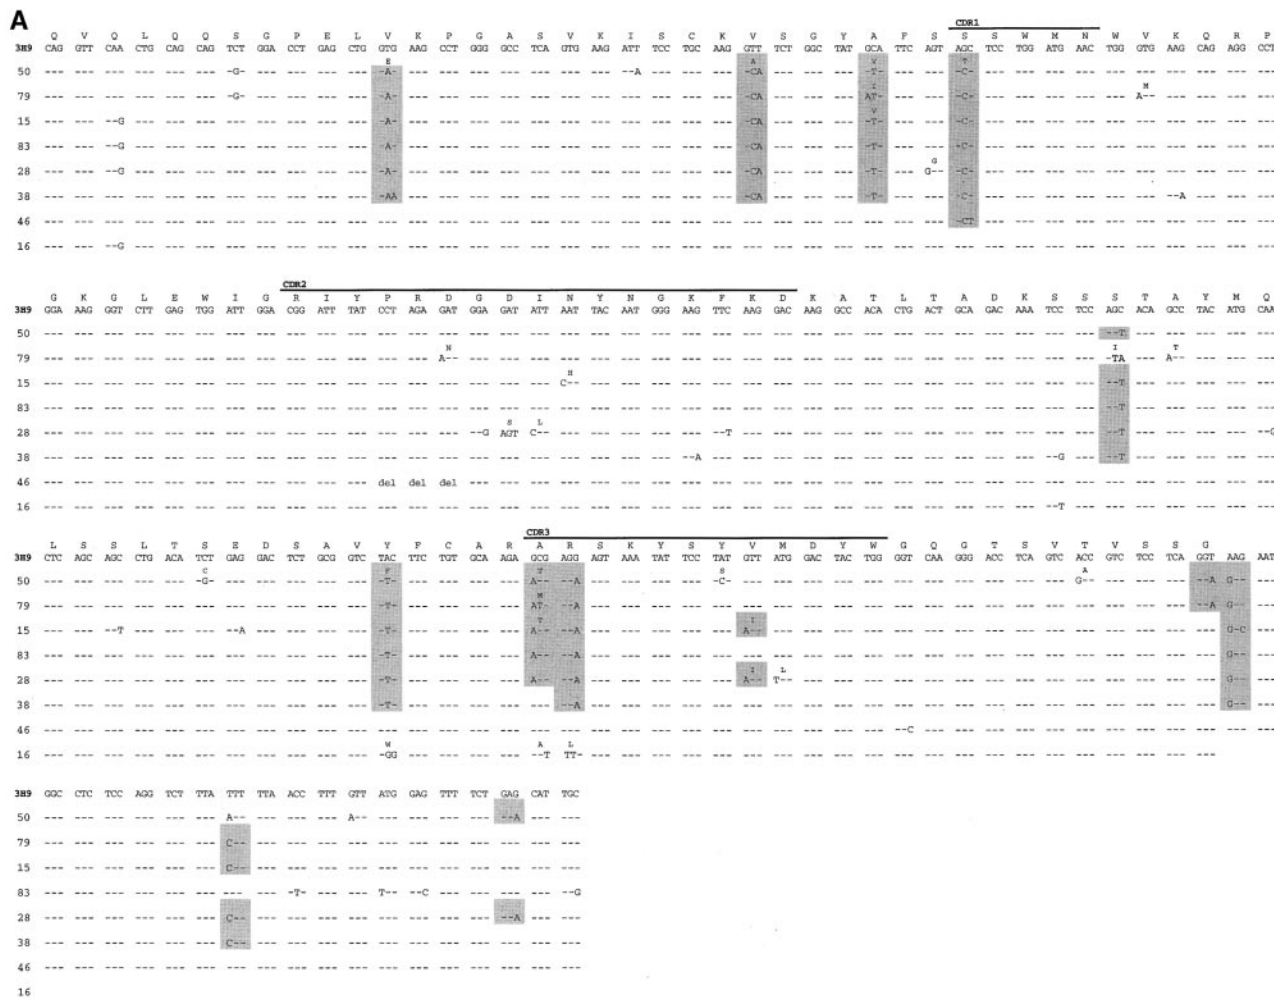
A

| | Q | V | Q | L | Q | Q | S | G | P | E | L | V | K | P | G | A | S | V | K | I | S | C | K | V | S | G | Y | A | F | S | S | S | W | M | N | W | V | K | Q | R | P |
|---|---|---|---|---|---|---|---|---|---|---|---|---|---|---|---|---|---|---|---|---|---|---|---|---|---|---|---|---|---|---|---|---|---|---|---|---|---|---|---|---|---|
| 3H9 | CAG | GTT | CAA | CTG | CAG | CAG | TCT | GGA | CCT | GAG | CTG | GTG | AAG | CCT | GGG | GCC | TCA | GTG | AAG | ATT | TCC | TGC | AAG | GTT | TCT | GGC | TAT | GCA | TTC | AGT | AGC | TCC | TGG | ATG | AAC | TGG | GTG | AAG | CAG | AGG | CCT |
| 50 | --- | --- | --- | --- | --- | --- | -G- | --- | --- | --- | --- | E -A- | --- | --- | --- | --- | --- | --- | --- | --A | --- | --- | --- | A -CA | --- | --- | --- | V -T- | --- | --- | T -C- | --- | --- | --- | --- | --- | --- | --- | --- | --- | --- |
| 79 | --- | --- | --- | --- | --- | --- | -G- | --- | --- | --- | --- | -A- | --- | --- | --- | --- | --- | --- | --- | --- | --- | --- | --- | -CA | --- | --- | --- | I AT- | --- | --- | -C- | --- | --- | --- | --- | --- | M A-- | --- | --- | --- | --- |
| 15 | --- | --- | --G | --- | --- | --- | --- | --- | --- | --- | --- | -A- | --- | --- | --- | --- | --- | --- | --- | --- | --- | --- | --- | -CA | --- | --- | --- | -T- | --- | --- | -C- | --- | --- | --- | --- | --- | --- | --- | --- | --- | --- |
| 83 | --- | --- | --G | --- | --- | --- | --- | --- | --- | --- | --- | -A- | --- | --- | --- | --- | --- | --- | --- | --- | --- | --- | --- | -CA | --- | --- | --- | -T- | --- | --- | -C- | --- | --- | --- | --- | --- | --- | --- | --- | --- | --- |
| 28 | --- | --- | --G | --- | --- | --- | --- | --- | --- | --- | --- | -A- | --- | --- | --- | --- | --- | --- | --- | --- | --- | --- | --- | -CA | --- | --- | --- | -T- | --- | G G-- | -C- | --- | --- | --- | --- | --- | --- | --- | --- | --- | --- |
| 38 | --- | --- | --- | --- | --- | --- | --- | --- | --- | --- | --- | -AA | --- | --- | --- | --- | --- | --- | --- | --- | --- | --- | --- | -CA | --- | --- | --- | -T- | --- | --- | -C- | --- | --- | --- | --- | --- | --- | --A | --- | --- | --- |
| 46 | --- | --- | --- | --- | --- | --- | --- | --- | --- | --- | --- | --- | --- | --- | --- | --- | --- | --- | --- | --- | --- | --- | --- | --- | --- | --- | --- | --- | --- | --- | -CT | --- | --- | --- | --- | --- | --- | --- | --- | --- | --- |
| 16 | --- | --- | --G | --- | --- | --- | --- | --- | --- | --- | --- | --- | --- | --- | --- | --- | --- | --- | --- | --- | --- | --- | --- | --- | --- | --- | --- | --- | --- | --- | --- | --- | --- | --- | --- | --- | --- | --- | --- | --- | --- |

CDR1

CDR2

| | G | K | G | L | E | W | I | G | R | I | Y | P | R | D | G | D | I | N | Y | N | G | K | F | K | D | K | A | T | L | T | A | D | K | S | S | S | T | A | Y | M | Q |
|---|---|---|---|---|---|---|---|---|---|---|---|---|---|---|---|---|---|---|---|---|---|---|---|---|---|---|---|---|---|---|---|---|---|---|---|---|---|---|---|---|---|
| 3H9 | GGA | AAG | GGT | CTT | GAG | TGG | ATT | GGA | CGG | ATT | TAT | CCT | AGA | GAT | GGA | GAT | ATT | AAT | TAC | AAT | GGG | AAG | TTC | AAG | GAC | AAG | GCC | ACA | CTG | ACT | GCA | GAC | AAA | TCC | TCC | AGC | ACA | GCC | TAC | ATG | CAA |
| 50 | --- | --- | --- | --- | --- | --- | --- | --- | --- | --- | --- | --- | --- | --- | --- | --- | --- | --- | --- | --- | --- | --- | --- | --- | --- | --- | --- | --- | --- | --- | --- | --- | --- | --- | --- | --T | --- | --- | --- | --- | --- |
| 79 | --- | --- | --- | --- | --- | --- | --- | --- | --- | --- | --- | --- | --- | N A-- | --- | --- | --- | --- | --- | --- | --- | --- | --- | --- | --- | --- | --- | --- | --- | --- | --- | --- | --- | --- | --- | I -TA | --- | T A-- | --- | --- | --- |
| 15 | --- | --- | --- | --- | --- | --- | --- | --- | --- | --- | --- | --- | --- | --- | --- | --- | --- | H C-- | --- | --- | --- | --- | --- | --- | --- | --- | --- | --- | --- | --- | --- | --- | --- | --- | --- | --T | --- | --- | --- | --- | --- |
| 83 | --- | --- | --- | --- | --- | --- | --- | --- | --- | --- | --- | --- | --- | --- | --- | --- | --- | --- | --- | --- | --- | --- | --- | --- | --- | --- | --- | --- | --- | --- | --- | --- | --- | --- | --- | --T | --- | --- | --- | --- | --- |
| 28 | --- | --- | --- | --- | --- | --- | --- | --- | --- | --- | --- | --- | --- | --- | --G | S AGT | L C-- | --- | --- | --- | --- | --- | --T | --- | --- | --- | --- | --- | --- | --- | --- | --- | --- | --- | --- | --T | --- | --- | --- | --- | --G |
| 38 | --- | --- | --- | --- | --- | --- | --- | --- | --- | --- | --- | --- | --- | --- | --- | --- | --- | --- | --- | --- | --- | --A | --- | --- | --- | --- | --- | --- | --- | --- | --- | --- | --- | --- | --G | --T | --- | --- | --- | --- | --- |
| 46 | --- | --- | --- | --- | --- | --- | --- | --- | --- | --- | --- | del | del | del | --- | --- | --- | --- | --- | --- | --- | --- | --- | --- | --- | --- | --- | --- | --- | --- | --- | --- | --- | --- | --- | --- | --- | --- | --- | --- | --- |
| 16 | --- | --- | --- | --- | --- | --- | --- | --- | --- | --- | --- | --- | --- | --- | --- | --- | --- | --- | --- | --- | --- | --- | --- | --- | --- | --- | --- | --- | --- | --- | --- | --- | --- | --- | --T | --- | --- | --- | --- | --- | --- |

CDR3

| | L | S | S | L | T | S | E | D | S | A | V | Y | F | C | A | R | A | R | S | K | Y | S | Y | V | M | D | Y | W | G | Q | G | T | S | V | T | V | S | S | G | | |
|---|---|---|---|---|---|---|---|---|---|---|---|---|---|---|---|---|---|---|---|---|---|---|---|---|---|---|---|---|---|---|---|---|---|---|---|---|---|---|---|---|---|
| 3H9 | CTC | AGC | AGC | CTG | ACA | TCT | GAG | GAC | TCT | GCG | GTC | TAC | TTC | TGT | GCA | AGA | GCG | AGG | AGT | AAA | TAT | TCC | TAT | GTT | ATG | GAC | TAC | TGG | GGT | CAA | GGG | ACC | TCA | GTC | ACC | GTC | TCC | TCA | GGT | AAG | AAT |
| 50 | --- | --- | --- | --- | --- | C -G- | --- | --- | --- | --- | --- | F -T- | --- | --- | --- | --- | T A-- | --A | --- | --- | --- | --- | S -C- | --- | --- | --- | --- | --- | --- | --- | --- | --- | --- | --- | A G-- | --- | --- | --- | --A | G-- | --- |
| 79 | --- | --- | --- | --- | --- | --- | --- | --- | --- | --- | --- | -T- | --- | --- | --- | --- | M AT- | --A | --- | --- | --- | --- | --- | --- | --- | --- | --- | --- | --- | --- | --- | --- | --- | --- | --- | --- | --- | --- | --A | G-- | --- |
| 15 | --- | --- | --T | --- | --- | --- | --A | --- | --- | --- | --- | -T- | --- | --- | --- | --- | T A-- | --A | --- | --- | --- | --- | --- | I A-- | --- | --- | --- | --- | --- | --- | --- | --- | --- | --- | --- | --- | --- | --- | --- | G-C | --- |
| 83 | --- | --- | --- | --- | --- | --- | --- | --- | --- | --- | --- | -T- | --- | --- | --- | --- | A-- | --A | --- | --- | --- | --- | --- | --- | --- | --- | --- | --- | --- | --- | --- | --- | --- | --- | --- | --- | --- | --- | --- | G-- | --- |
| 28 | --- | --- | --- | --- | --- | --- | --- | --- | --- | --- | --- | -T- | --- | --- | --- | --- | A-- | --A | --- | --- | --- | --- | --- | I A-- | L T-- | --- | --- | --- | --- | --- | --- | --- | --- | --- | --- | --- | --- | --- | --- | G-- | --- |
| 38 | --- | --- | --- | --- | --- | --- | --- | --- | --- | --- | --- | -T- | --- | --- | --- | --- | --- | --A | --- | --- | --- | --- | --- | --- | --- | --- | --- | --- | --- | --- | --- | --- | --- | --- | --- | --- | --- | --- | --- | G-- | --- |
| 46 | --- | --- | --- | --- | --- | --- | --- | --- | --- | --- | --- | --- | --- | --- | --- | --- | --- | --- | --- | --- | --- | --- | --- | --- | --- | --- | --- | --- | --C | --- | --- | --- | --- | --- | --- | --- | --- | --- | --- | --- | --- |
| 16 | --- | --- | --- | --- | --- | --- | --- | --- | --- | --- | --- | W -GG | --- | --- | --- | --- | A --T | L TT- | --- | --- | --- | --- | --- | --- | --- | --- | --- | --- | --- | --- | --- | --- | --- | --- | --- | --- | --- | --- | | | |

| | | | | | | | | | | | | | | | | | | |
|---|---|---|---|---|---|---|---|---|---|---|---|---|---|---|---|---|---|---|
| 3H9 | GGC | CTC | TCC | AGG | TCT | TTA | TTT | TTA | ACC | TTT | GTT | ATG | GAG | TTT | TCT | GAG | CAT | TGC |
| 50 | --- | --- | --- | --- | --- | --- | A-- | --- | --- | --- | A-- | --- | --- | --- | --- | --A | --- | --- |
| 79 | --- | --- | --- | --- | --- | --- | C-- | --- | --- | --- | --- | --- | --- | --- | --- | --- | --- | --- |
| 15 | --- | --- | --- | --- | --- | --- | C-- | --- | --- | --- | --- | --- | --- | --- | --- | --- | --- | --- |
| 83 | --- | --- | --- | --- | --- | --- | --- | --- | -T- | --- | --- | T-- | --C | --- | --- | --- | --- | --G |
| 28 | --- | --- | --- | --- | --- | --- | C-- | --- | --- | --- | --- | --- | --- | --- | --- | --A | --- | --- |
| 38 | --- | --- | --- | --- | --- | --- | C-- | --- | --- | --- | --- | --- | --- | --- | --- | --- | --- | --- |
| 46 | --- | --- | --- | --- | --- | --- | --- | --- | --- | --- | --- | --- | --- | --- | --- | --- | --- | --- |
| 16 | | | | | | | | | | | | | | | | | | |